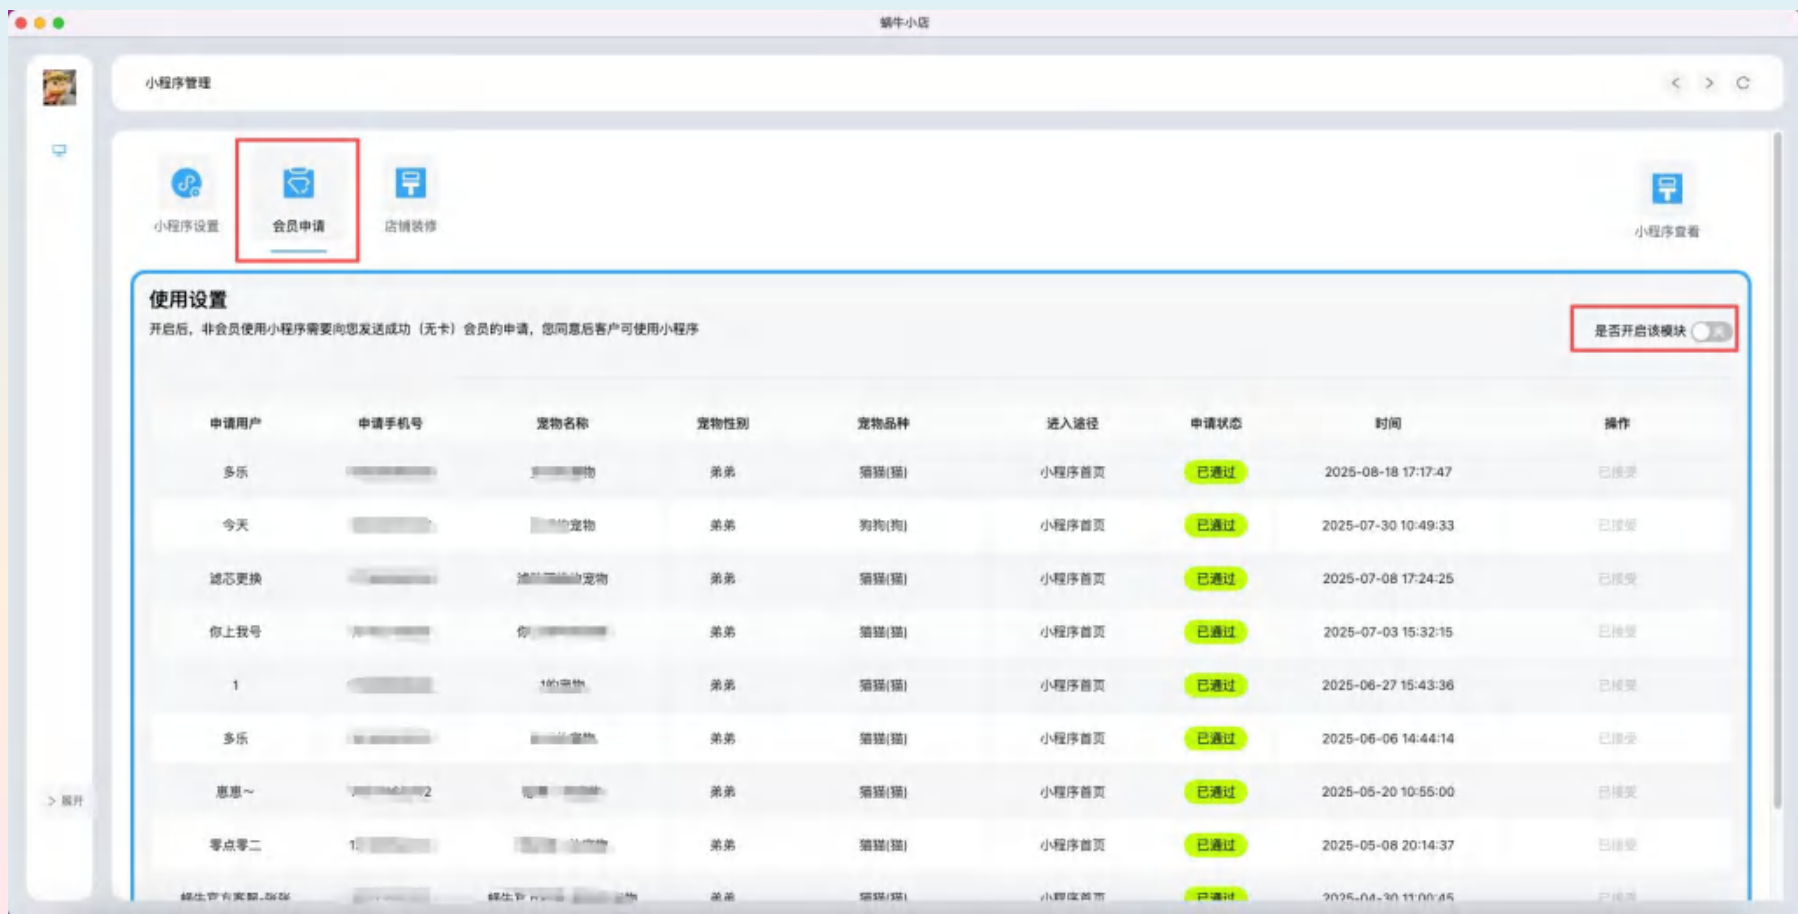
蜗牛小店

小程序管理

小程序设置
会员申请
店铺装修
小程序查看

使用设置
开启后，非会员使用小程序需要向您发送成功（无卡）会员的申请，您同意后客户可使用小程序

是否开启该模块

| 申请用户 | 申请手机号 | 宠物名称 | 宠物性别 | 宠物品种 | 进入途径 | 申请状态 | 时间 | 操作 |
|---|---|---|---|---|---|---|---|---|
| 多乐 | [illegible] | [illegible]物 | 弟弟 | 猫猫(猫) | 小程序首页 | 已通过 | 2025-08-18 17:17:47 | 已接受 |
| 今天 | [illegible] | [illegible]宠物 | 弟弟 | 狗狗(狗) | 小程序首页 | 已通过 | 2025-07-30 10:49:33 | 已接受 |
| 滤芯更换 | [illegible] | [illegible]宠物 | 弟弟 | 猫猫(猫) | 小程序首页 | 已通过 | 2025-07-08 17:24:25 | 已接受 |
| 你上我号 | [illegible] | 你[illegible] | 弟弟 | 猫猫(猫) | 小程序首页 | 已通过 | 2025-07-03 15:32:15 | 已接受 |
| 1 | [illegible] | 1的宠物 | 弟弟 | 猫猫(猫) | 小程序首页 | 已通过 | 2025-06-27 15:43:36 | 已接受 |
| 多乐 | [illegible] | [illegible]宠物 | 弟弟 | 猫猫(猫) | 小程序首页 | 已通过 | 2025-06-06 14:44:14 | 已接受 |
| 惠惠~ | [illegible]2 | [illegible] | 弟弟 | 猫猫(猫) | 小程序首页 | 已通过 | 2025-05-20 10:55:00 | 已接受 |
| 零点零二 | 1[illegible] | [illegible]宠物 | 弟弟 | 猫猫(猫) | 小程序首页 | 已通过 | 2025-05-08 20:14:37 | 已接受 |
| 蜗牛宠友客服-张张 | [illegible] | 蜗牛宠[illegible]物 | 弟弟 | 猫猫(猫) | 小程序首页 | 已通过 | 2025-04-30 11:00:45 | 已接受 |

> 展开